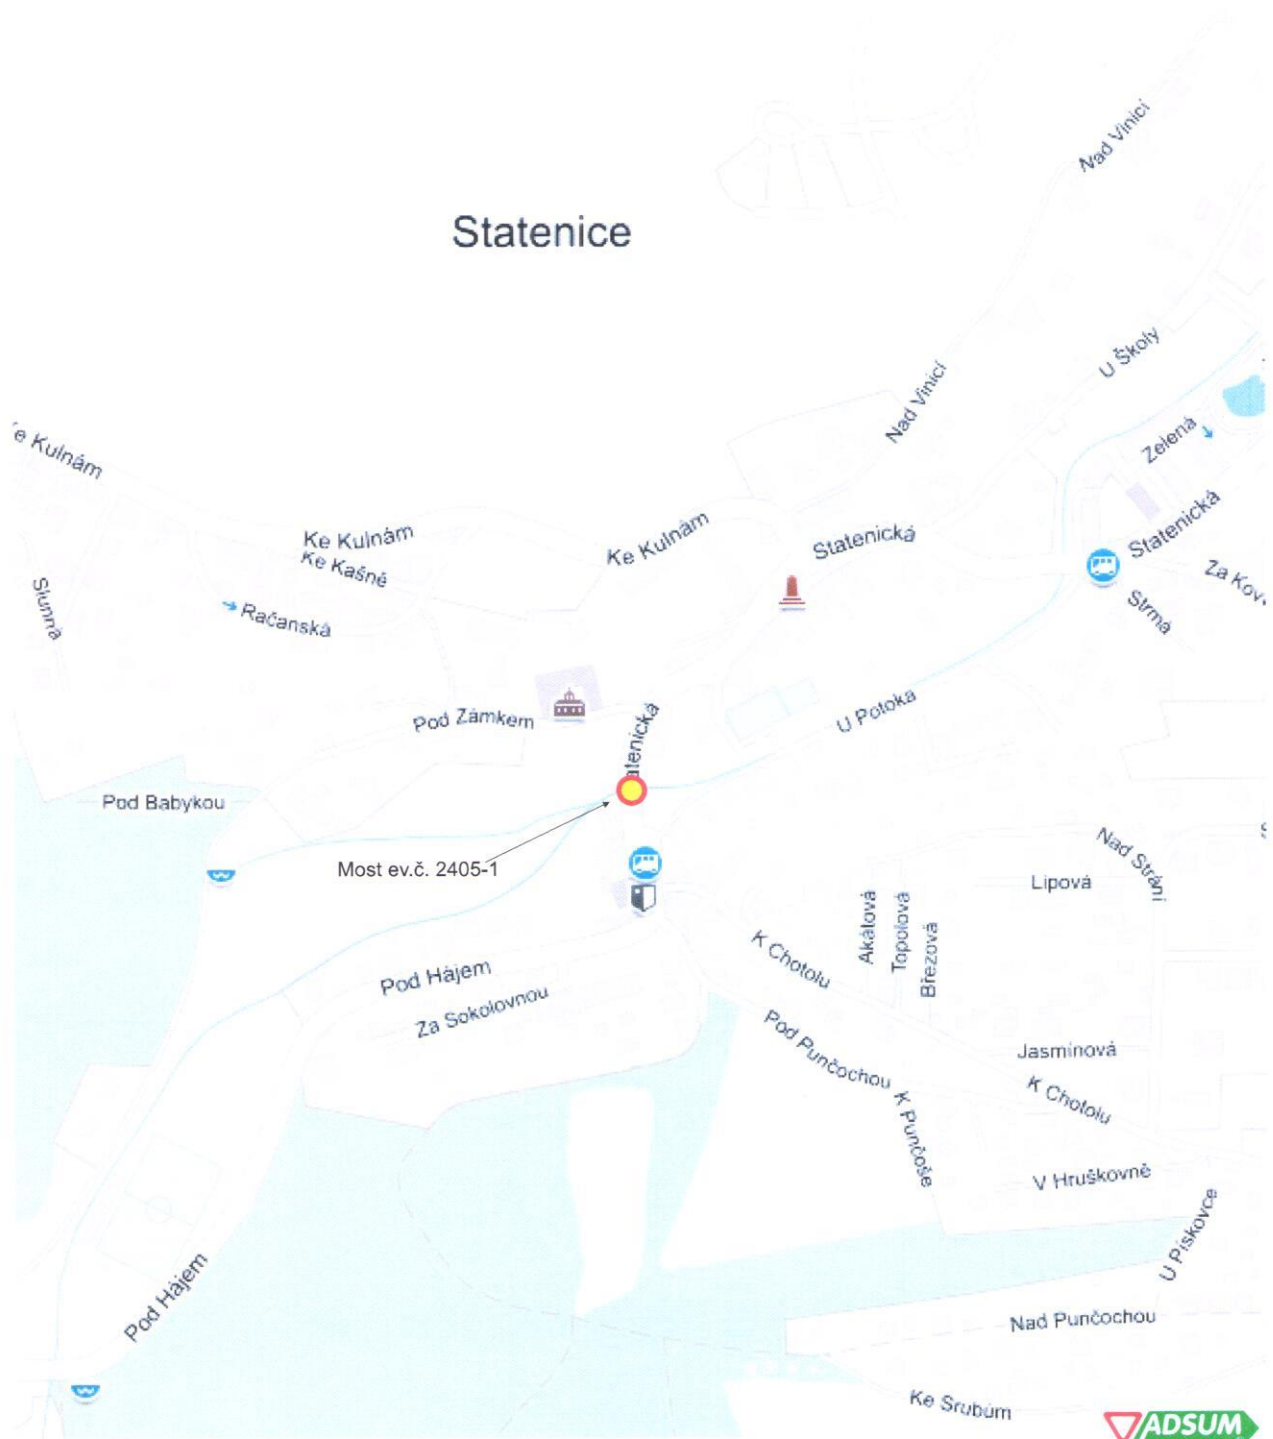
Nad Vinicí

Statenice

U Školy

Nad Vinicí

Zelená

e Kulnám

Ke Kulnám

Ke Kašně

Ke Kulnám

Statenická

Statenická

Za Kov

Slunná

Račanská

Strmá

Pod Zámkem

atenická

U Potoka

Pod Babykou

Nad Strání

Most ev.č. 2405-1

Lipová

Akátová

Topolová

Březová

K Chotolu

Pod Hájem

Za Sokolovnou

Pod Punčochou

Jasmínová

K Chotolu

K Punčoše

V Hruškovně

U Pískovce

Pod Hájem

Nad Punčochou

Ke Srubům

ADSUM